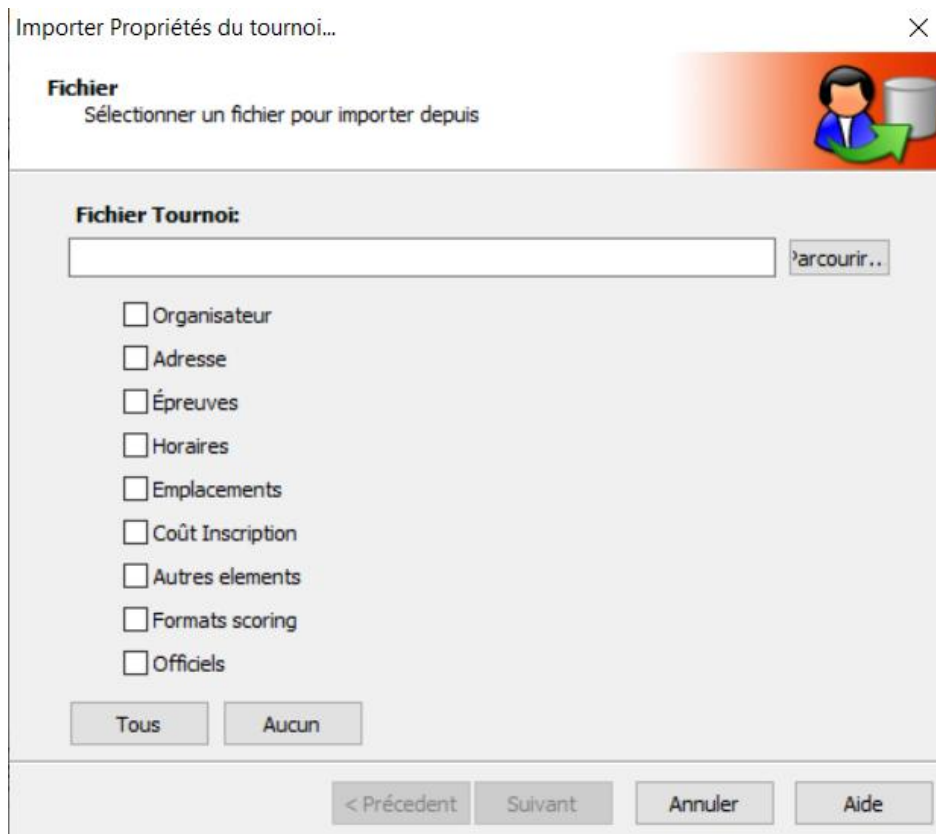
Importer Propriétés du tournoi...

×

Fichier
Sélectionner un fichier pour importer depuis

Fichier Tournoi:

'arcourir..

Organisateur

Adresse

Épreuves

Horaires

Emplacements

Coût Inscription

Autres elements

Formats scoring

Officiels

Tous

Aucun

< Précedent

Suivant

Annuler

Aide